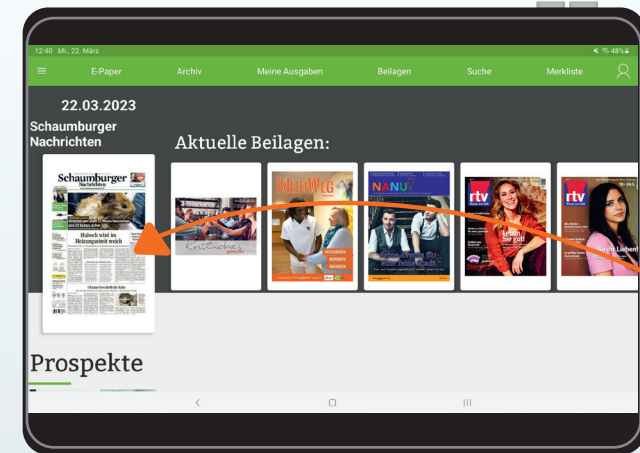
12:40 Mi., 22. März

48%

E-Paper Archiv Meine Ausgaben Beilagen Suche Merkliste

22.03.2023

Schaumburger Nachrichten

Schaumburger Nachrichten

Habeck wird im Heizungsstreit weich

Aktuelle Beilagen:

Köstliches

MEHRWEG

NANU

rtv

Leben, wie es gefällt

rtv

Prospekte